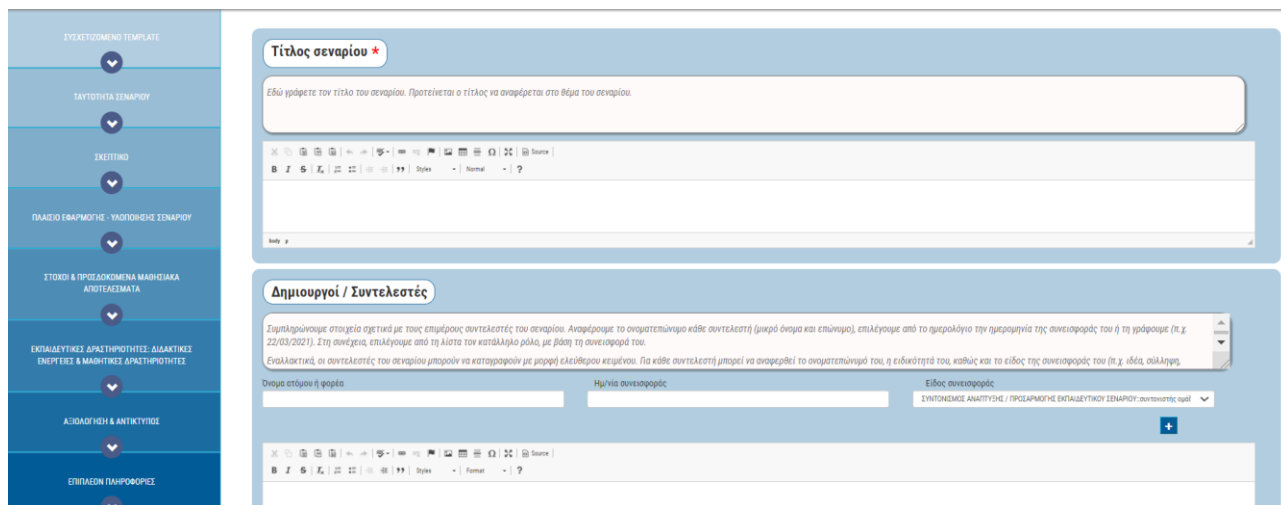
ΣΥΣΧΕΤΙΖΟΜΕΝΟ TEMPLATE

ΤΑΥΤΟΤΗΤΑ ΣΕΝΑΡΙΟΥ

ΣΚΕΠΤΙΚΟ

ΠΛΑΙΣΙΟ ΕΦΑΡΜΟΓΗΣ - ΥΛΟΠΟΙΗΣΗΣ ΣΕΝΑΡΙΟΥ

ΣΤΟΧΟΙ & ΠΡΟΣΔΟΚΩΜΕΝΑ ΜΑΘΗΣΙΑΚΑ ΑΠΟΤΕΛΕΣΜΑΤΑ

ΕΚΠΑΙΔΕΥΤΙΚΕΣ ΔΡΑΣΤΗΡΙΟΤΗΤΕΣ: ΔΙΔΑΚΤΙΚΕΣ ΕΝΕΡΓΕΙΕΣ & ΜΑΘΗΤΙΚΕΣ ΔΡΑΣΤΗΡΙΟΤΗΤΕΣ

ΑΞΙΟΛΟΓΗΣΗ & ΑΝΤΙΚΤΥΠΟΣ

ΕΠΙΠΛΕΟΝ ΠΛΗΡΟΦΟΡΙΕΣ

Τίτλος σεναρίου *

Εδώ γράφετε τον τίτλο του σεναρίου. Προτείνεται ο τίτλος να αναφέρεται στο θέμα του σεναρίου.

Source

B I S Styles Normal ?

body p

Δημιουργοί / Συντελεστές

Συμπληρώνουμε στοιχεία σχετικά με τους επιμέρους συντελεστές του σεναρίου. Αναφέρουμε το ονοματεπώνυμο κάθε συντελεστή (μικρό όνομα και επώνυμο), επιλέγουμε από το ημερολόγιο την ημερομηνία της συνεισφοράς του ή τη γράφουμε (π.χ. 22/03/2021). Στη συνέχεια, επιλέγουμε από τη λίστα τον κατάλληλο ρόλο, με βάση τη συνεισφορά του.

Εναλλακτικά, οι συντελεστές του σεναρίου μπορούν να καταγραφούν με μορφή ελεύθερου κειμένου. Για κάθε συντελεστή μπορεί να αναφερθεί το ονοματεπώνυμό του, η ειδικότητά του, καθώς και το είδος της συνεισφοράς του (π.χ. ιδέα, σύλληψη,

Όνομα ατόμου ή φορέα

Ημ/νία συνεισφοράς

Είδος συνεισφοράς

ΣΥΝΤΟΝΙΣΜΟΣ ΑΝΑΠΤΥΞΗΣ / ΠΡΟΣΑΡΜΟΓΗΣ ΕΚΠΑΙΔΕΥΤΙΚΟΥ ΣΕΝΑΡΙΟΥ::συντονιστής ομάδ

+

Source

B I S Styles Format ?